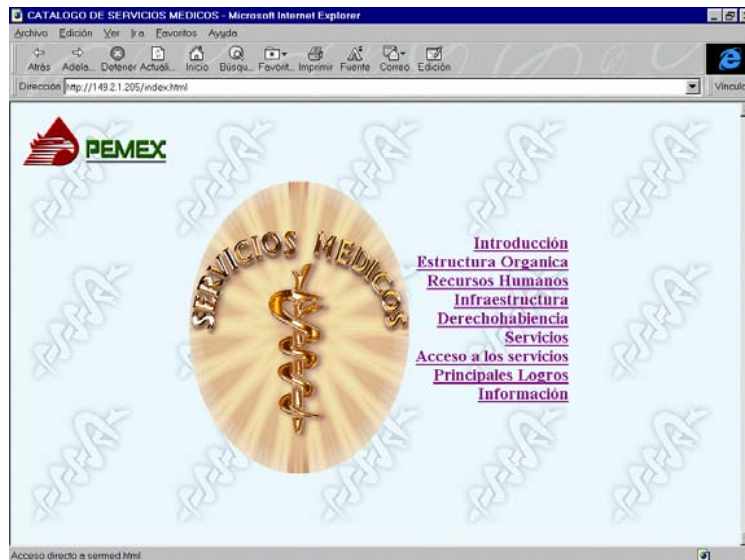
CATALOGO DE SERVICIOS MEDICOS - Microsoft Internet Explorer

Archivo Edición Ver Ir a Favoritos Ayuda

Atrás Adela... Detener Actuali... Inicio Búsqu... Favorit... Imprimir Fuente Correo Edición

Dirección http://149.2.1.205/index.html

Vínculo

PEMEX

SERVICIOS MEDICOS

Introducción
Estructura Organica
Recursos Humanos
Infraestructura
Derechohabiencia
Servicios
Acceso a los servicios
Principales Logros
Información

Acceso directo a sermed.html